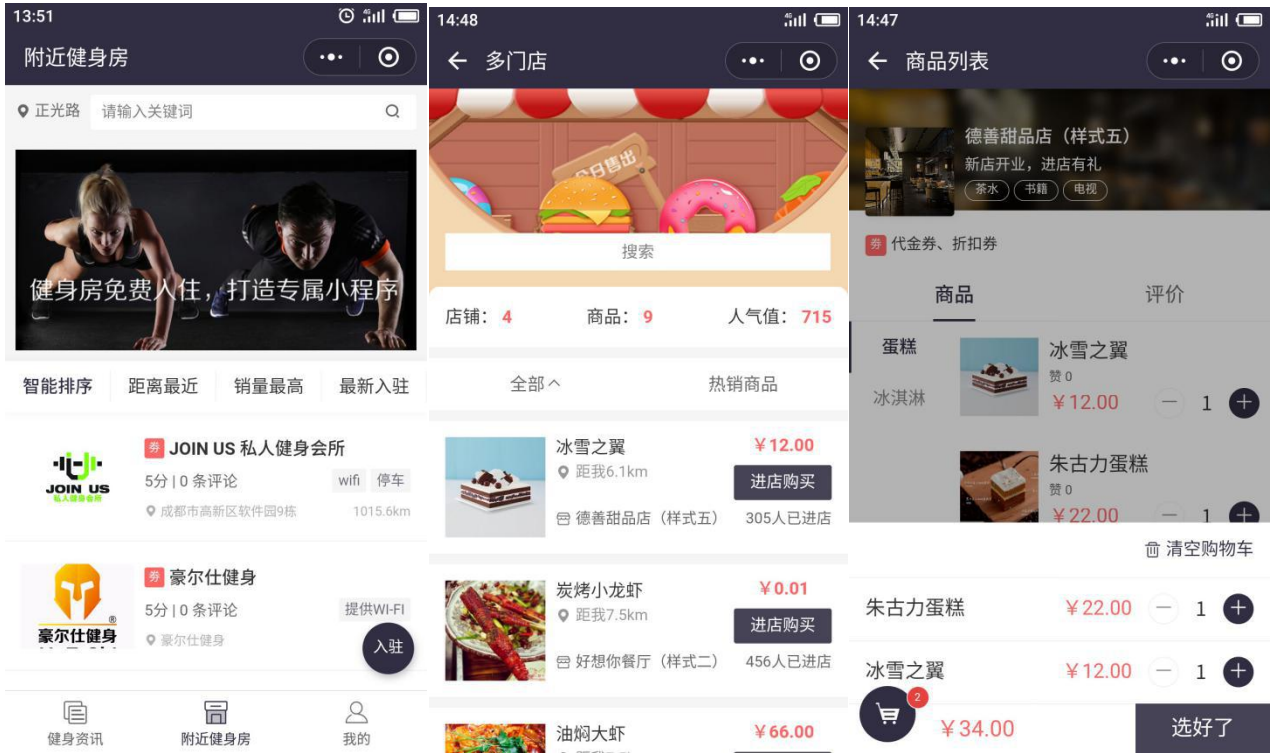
13:51

附近健身房

正光路 请输入关键词

健身房免费入住，打造专属小程序

智能排序 距离最近 销量最高 最新入驻

JOIN US 私人健身会所

券 JOIN US 私人健身会所
5分 | 0 条评论 wifi 停车
成都市高新区软件园9栋 1015.6km

豪尔仕健身

券 豪尔仕健身
5分 | 0 条评论 提供WI-FI
豪尔仕健身

入驻

健身资讯 附近健身房 我的

14:48

多门店

今日售出

搜索

店铺：4 商品：9 人气值：715

全部 热销商品

冰雪之翼 ￥12.00
距我6.1km 进店购买
德善甜品店（样式五） 305人已进店

炭烤小龙虾 ￥0.01
距我7.5km 进店购买
好想你餐厅（样式二） 456人已进店

油焖大虾 ￥66.00

14:47

商品列表

德善甜品店（样式五）
新店开业，进店有礼
茶水 书籍 电视

券 代金券、折扣券

商品 评价

蛋糕
冰淇淋

冰雪之翼
赞 0
￥12.00 1

朱古力蛋糕
赞 0
￥22.00 1

清空购物车

朱古力蛋糕 ￥22.00 1

冰雪之翼 ￥12.00 1

2
￥34.00 选好了